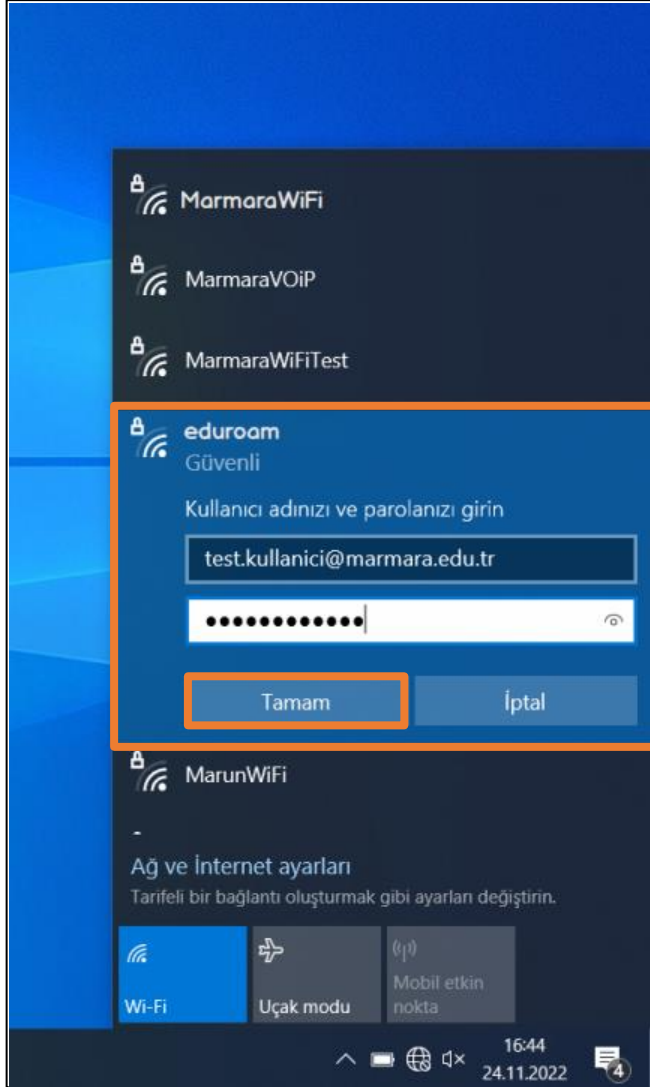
MarmaraWiFi

MarmaraVOiP

MarmaraWiFiTest

eduroam
Güvenli

Kullanıcı adınızı ve parolanızı girin

test.kullanici@marmara.edu.tr

••••••••••••

Tamam

İptal

MarunWiFi

-

Ağ ve İnternet ayarları
Tarifeli bir bağlantı oluşturmak gibi ayarları değiştirin.

Wi-Fi

Uçak modu

Mobil etkin nokta

16:44
24.11.2022

4